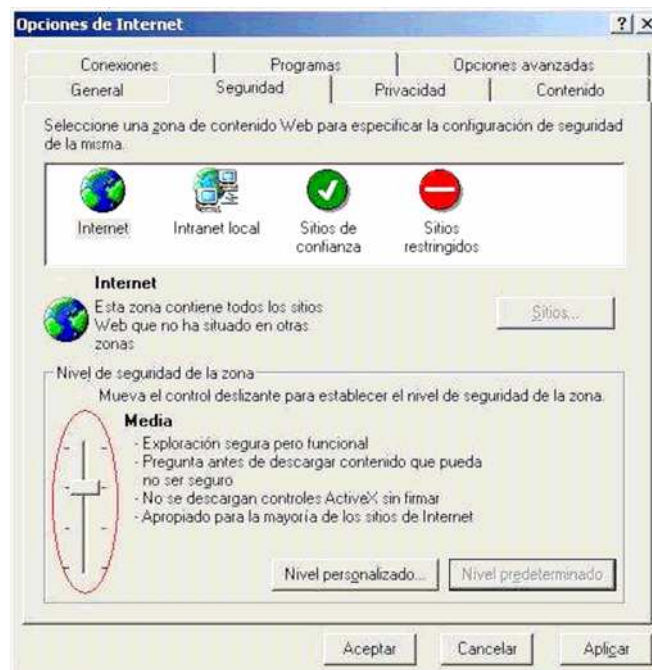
Opciones de Internet

?| X

Conexiones | Programas | Opciones avanzadas
General | Seguridad | Privacidad | Contenido

Seleccione una zona de contenido Web para especificar la configuración de seguridad de la misma.

Internet
Intranet local
Sitios de confianza
Sitios restringidos

Internet
Esta zona contiene todos los sitios Web que no ha situado en otras zonas

Sitios...

Nivel de seguridad de la zona
Mueva el control deslizante para establecer el nivel de seguridad de la zona.

Media
- Exploración segura pero funcional
- Pregunta antes de descargar contenido que pueda no ser seguro
- No se descargan controles ActiveX sin firmar
- Apropiado para la mayoría de los sitios de Internet

Nivel personalizado...
Nivel predeterminado

Aceptar
Cancelar
Aplicar